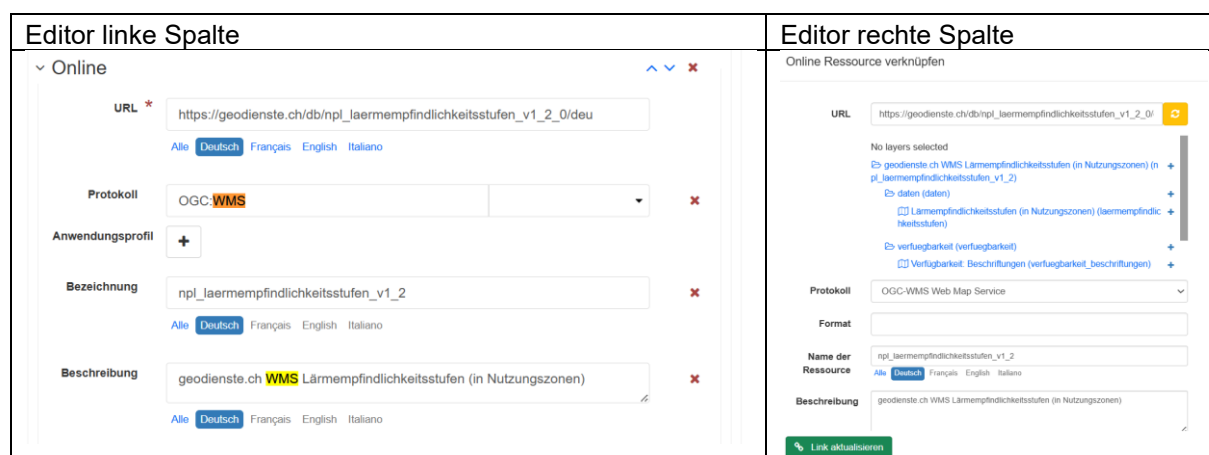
| Editor linke Spalte | Editor rechte Spalte |
|---|---|
| Online<br>URL * https://geodienste.ch/db/npl_laermempfindlichkeitsstufen_v1_2_0/deu<br>Alle Deutsch Français English Italiano<br>Protokoll OGC:WMS<br>Anwendungsprofil +<br>Bezeichnung npl_laermempfindlichkeitsstufen_v1_2<br>Alle Deutsch Français English Italiano<br>Beschreibung geodienste.ch WMS Lärmempfindlichkeitsstufen (in Nutzungszonen)<br>Alle Deutsch Français English Italiano | Online Ressource verknüpfen<br>URL https://geodienste.ch/db/npl_laermempfindlichkeitsstufen_v1_2_0/<br>No layers selected<br>geodienste.ch WMS Lärmempfindlichkeitsstufen (in Nutzungszonen) (npl_laermempfindlichkeitsstufen_v1_2) +<br>daten (daten) +<br>Lärmempfindlichkeitsstufen (in Nutzungszonen) (laermempfindlichkeitsstufen) +<br>verfuegbarkeit (verfuegbarkeit) +<br>Verfügbarkeit: Beschriftungen (verfuegbarkeit_beschriftungen) +<br>Protokoll OGC-WMS Web Map Service<br>Format<br>Name der Ressource npl_laermempfindlichkeitsstufen_v1_2<br>Alle Deutsch Français English Italiano<br>Beschreibung geodienste.ch WMS Lärmempfindlichkeitsstufen (in Nutzungszonen)<br>Link aktualisieren |